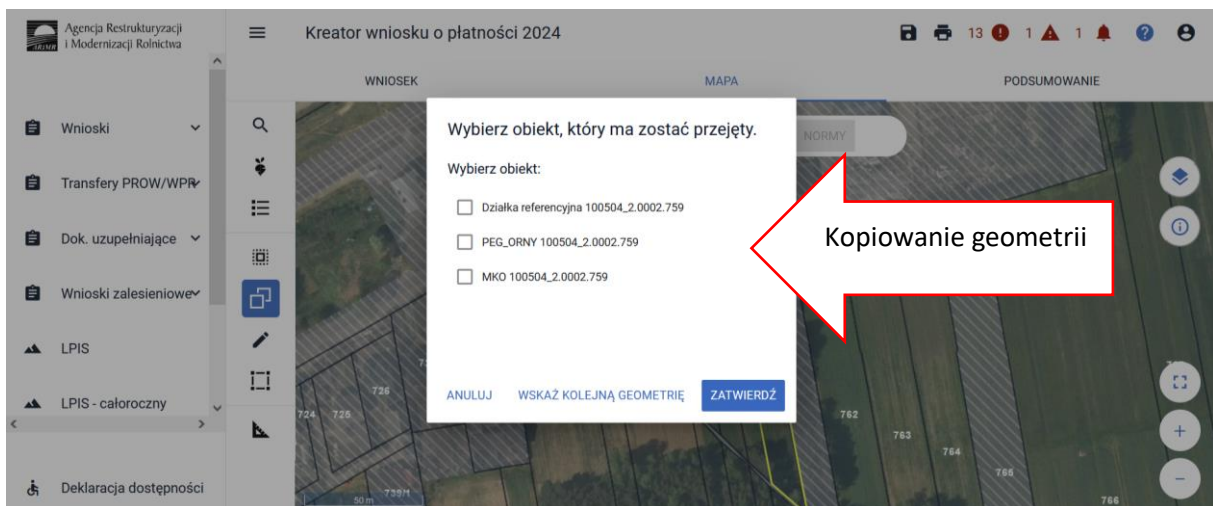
Agencja Restrukturyzacji i Modernizacji Rolnictwa

Kreator wniosku o płatności 2024

13 1 1

WNIOSEK

MAPA

PODSUMOWANIE

Wnioski

Transfery PROW/WPR

Dok. uzupełniające

Wnioski zalesieniowe

LPIS

LPIS - całoroczny

Deklaracja dostępności

NORMY

Wybierz obiekt, który ma zostać przejęty.

Wybierz obiekt:

Działka referencyjna 100504_2.0002.759

PEG_ORNY 100504_2.0002.759

MKO 100504_2.0002.759

ANULUJ

WSKAŻ KOLEJNĄ GEOMETRIĘ

ZATWIERDŹ

Kopiowanie geometrii

724 725 726 762 763 764 765 766

50 m